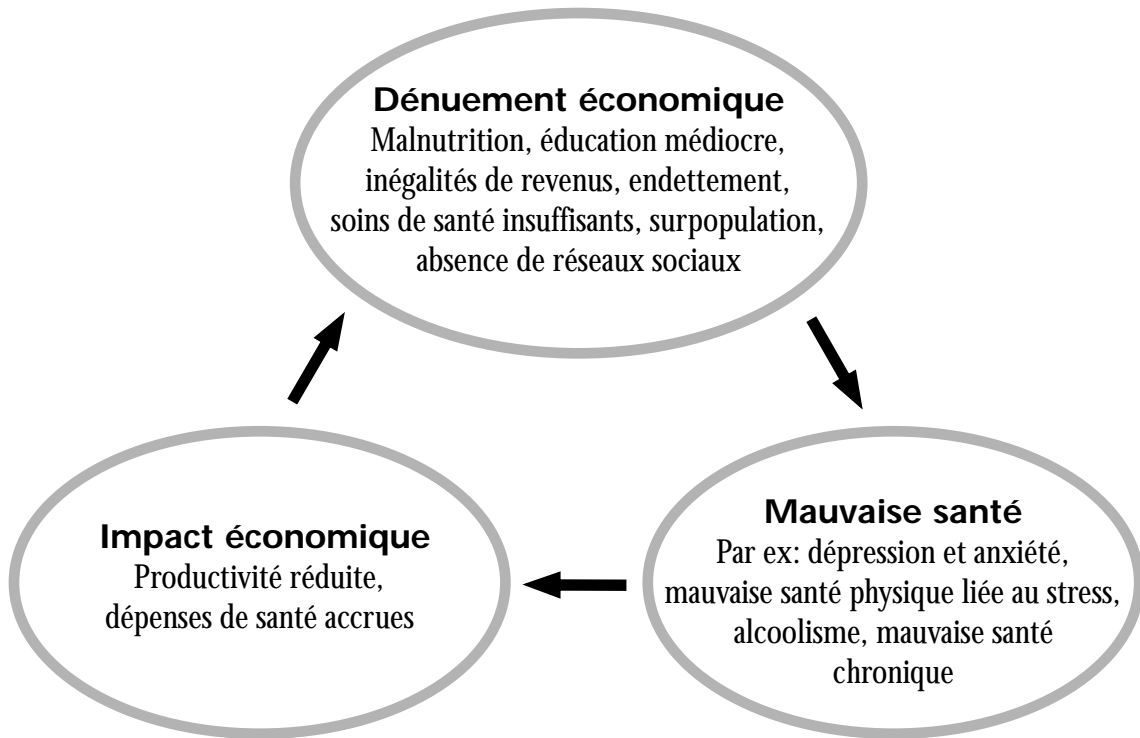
Dénuement économique
Malnutrition, éducation médiocre, inégalités de revenus, endettement, soins de santé insuffisants, surpopulation, absence de réseaux sociaux

Mauvaise santé
Par ex: dépression et anxiété, mauvaise santé physique liée au stress, alcoolisme, mauvaise santé chronique

Impact économique
Productivité réduite, dépenses de santé accrues